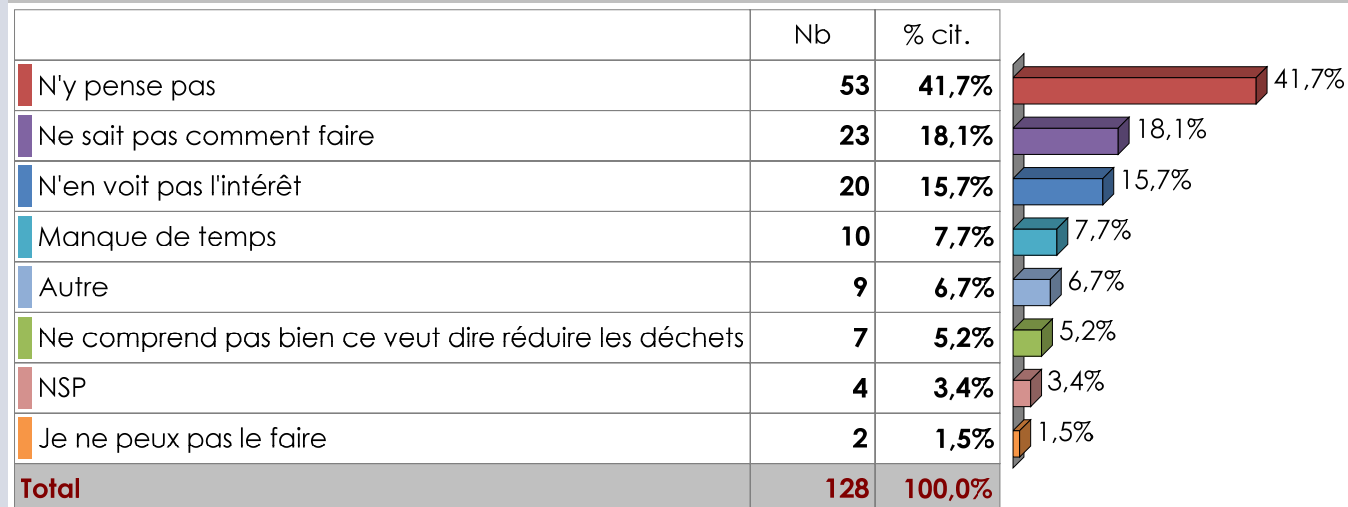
|  | Nb | % cit. |
|---|---|---|
| N'y pense pas | 53 | 41,7% |
| Ne sait pas comment faire | 23 | 18,1% |
| N'en voit pas l'intérêt | 20 | 15,7% |
| Manque de temps | 10 | 7,7% |
| Autre | 9 | 6,7% |
| Ne comprend pas bien ce veut dire réduire les déchets | 7 | 5,2% |
| NSP | 4 | 3,4% |
| Je ne peux pas le faire | 2 | 1,5% |
| Total | 128 | 100,0% |

41,7%
18,1%
15,7%
7,7%
6,7%
5,2%
3,4%
1,5%